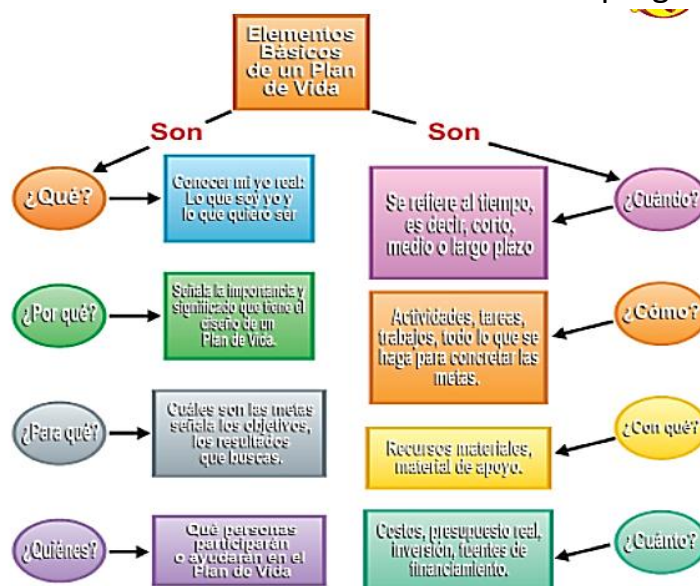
Elementos Básicos de un Plan de Vida

Son

Son

¿Qué?

Conocer mi yo real: Lo que soy yo y lo que quiero ser

¿Por qué?

Señala la importancia y significado que tiene el diseño de un Plan de Vida.

¿Para qué?

Cuáles son las metas señala los objetivos, los resultados que buscas.

¿Quiénes?

Qué personas participarán o ayudarán en el Plan de Vida

¿Cuándo?

Se refiere al tiempo, es decir, corto, medio o largo plazo

¿Cómo?

Actividades, tareas, trabajos, todo lo que se haga para concretar las metas.

¿Con qué?

Recursos materiales, material de apoyo.

¿Cuánto?

Costos, presupuesto real, inversión, fuentes de financiamiento.